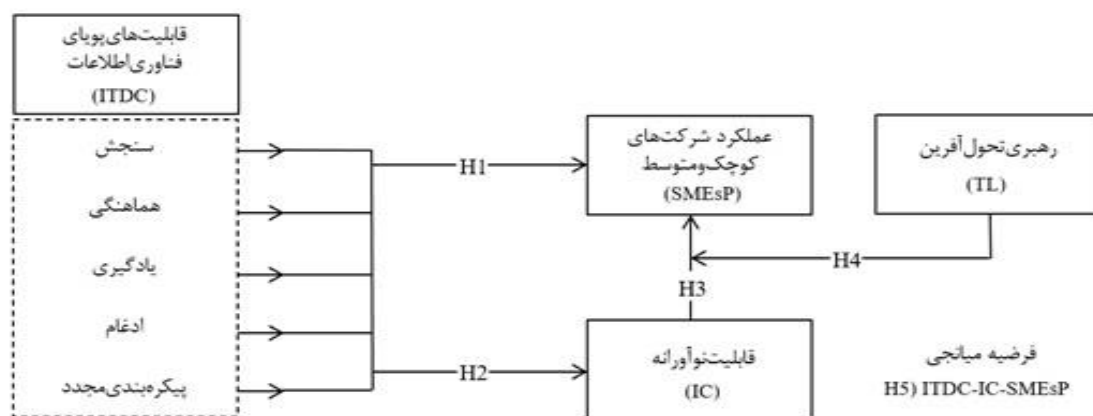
قابلیت‌های پویای فناوری اطلاعات
(ITDC)

سنجش

هماهنگی

یادگیری

ادغام

پیکره‌بندی مجدد

H1

H2

عملکرد شرکت‌های کوچک‌ومتوسط
(SMEsP)

H3

قابلیت نوآورانه
(IC)

رهبری تحول‌آفرین
(TL)

H4

فرضیه میانجی
H5) ITDC-IC-SMEsP